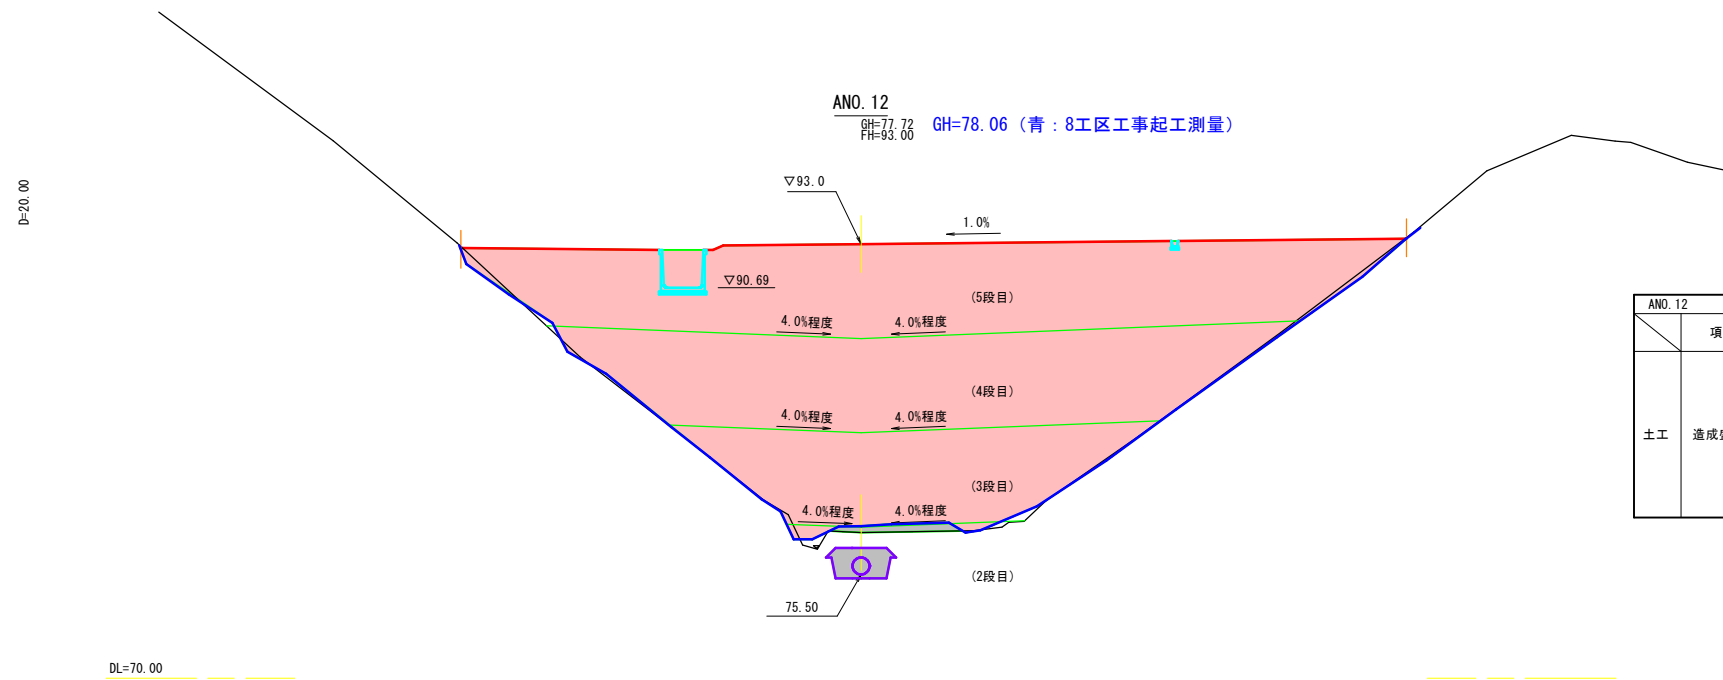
ANO. 12
GH=77.72
FH=93.00
GH=78.06（青：8工区工事起工測量）

D=20.00

▽93.0
1.0%
▽90.69
(5段目)
4.0%程度
4.0%程度
(4段目)
4.0%程度
4.0%程度
(3段目)
4.0%程度
4.0%程度
(2段目)
75.50

DL=70.00

| ANO. 12 | |
|---|---|
| | 項 |
| 土工 | 造成 |